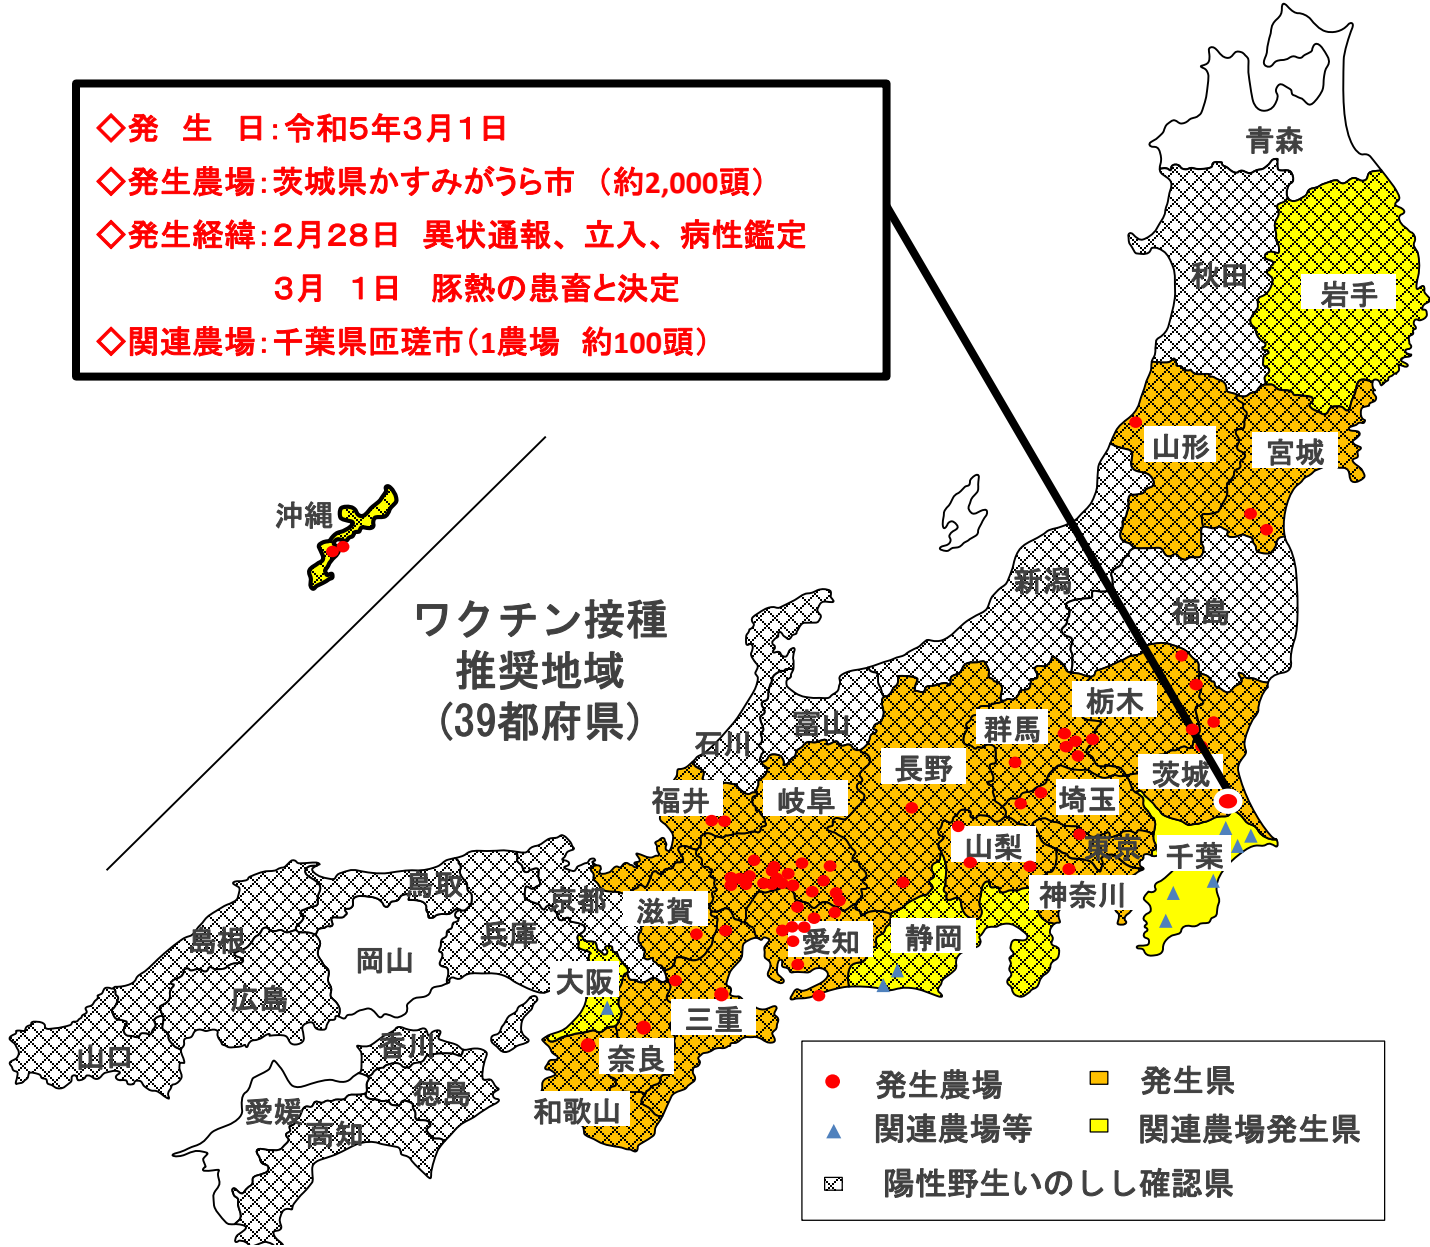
◇発　生　日：令和5年3月1日
◇発生農場：茨城県かすみがうら市 （約2,000頭）
◇発生経緯：2月28日　異状通報、立入、病性鑑定
3月　1日　豚熱の患畜と決定
◇関連農場：千葉県匝瑳市（1農場　約100頭）

青森
岩手
秋田
山形
宮城
沖縄
新潟
福島
ワクチン接種推奨地域（39都府県）
富山
石川
栃木
群馬
長野
茨城
福井
岐阜
埼玉
山梨
東京
千葉
鳥取
京都
滋賀
神奈川
島根
兵庫
岡山
愛知
静岡
広島
大阪
三重
山口
香川
奈良
徳島
愛媛
高知
和歌山

発生農場
発生県
関連農場等
関連農場発生県
陽性野生いのしし確認県